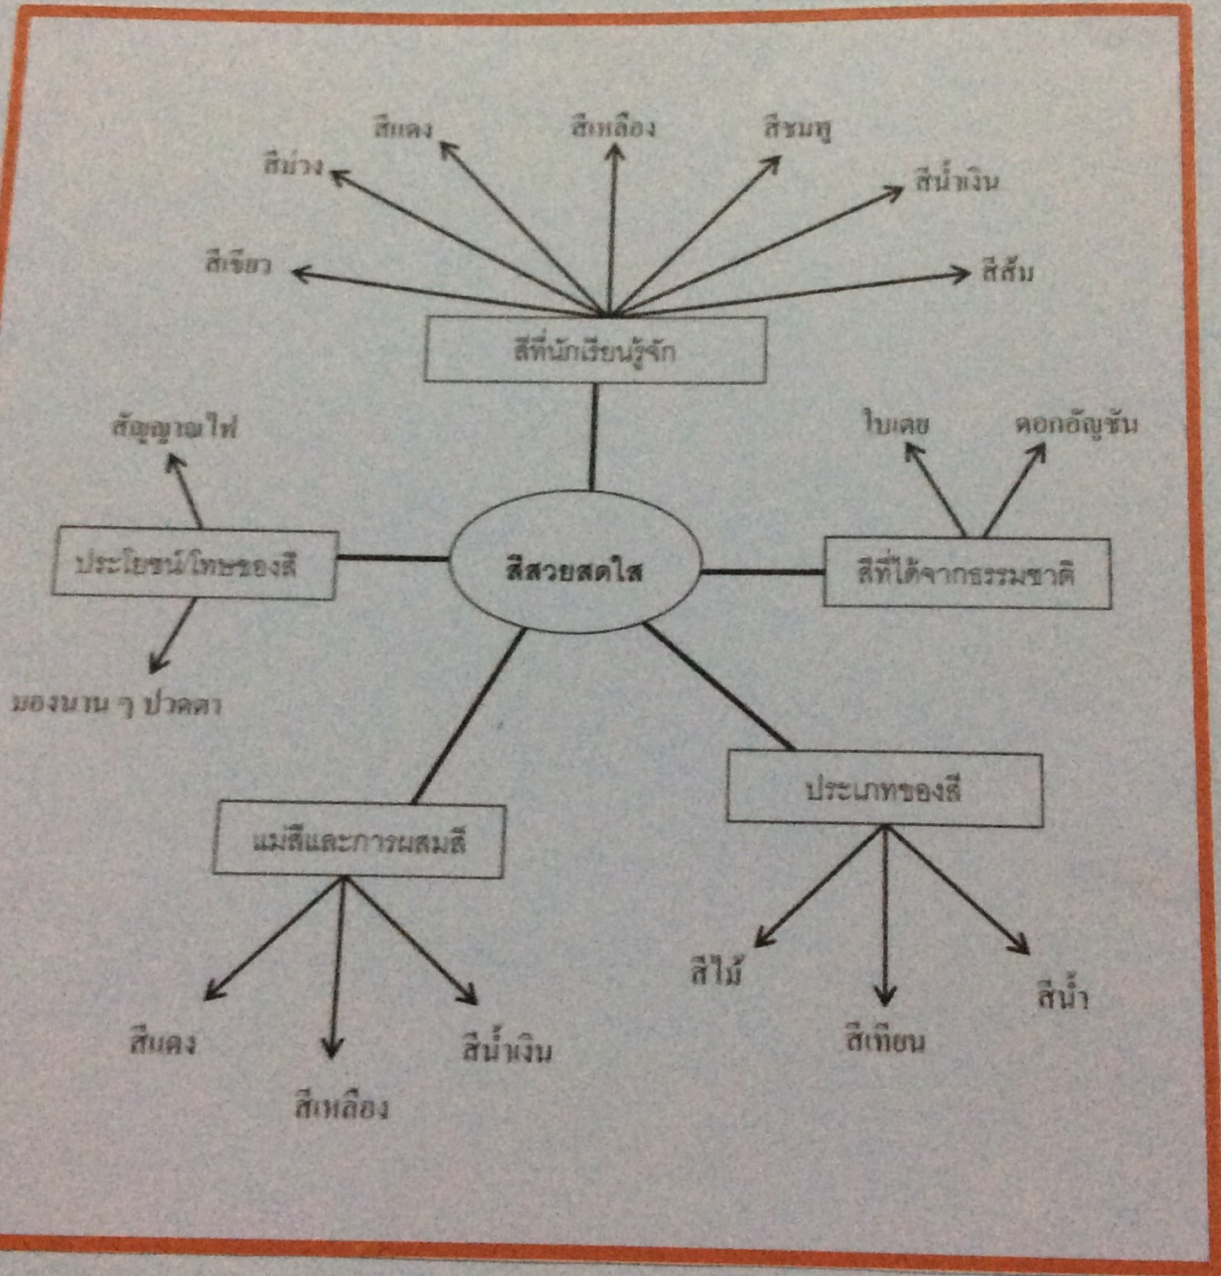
สีแดง

สีเหลือง

สีชมพู

สีม่วง

สีน้ำเงิน

สีเขียว

สีส้ม

สีที่นักเรียนรู้จัก

สัญญาณไฟ

ใบเตย

ดอกอัญชัน

ประโยชน์/โทษของสี

สีสวยสดใส

สีที่ได้จากธรรมชาติ

มองนาน ๆ ปวดตา

ประเภทของสี

แม่สีและการผสมสี

สีไม้

สีน้ำ

สีเทียน

สีแดง

สีน้ำเงิน

สีเหลือง